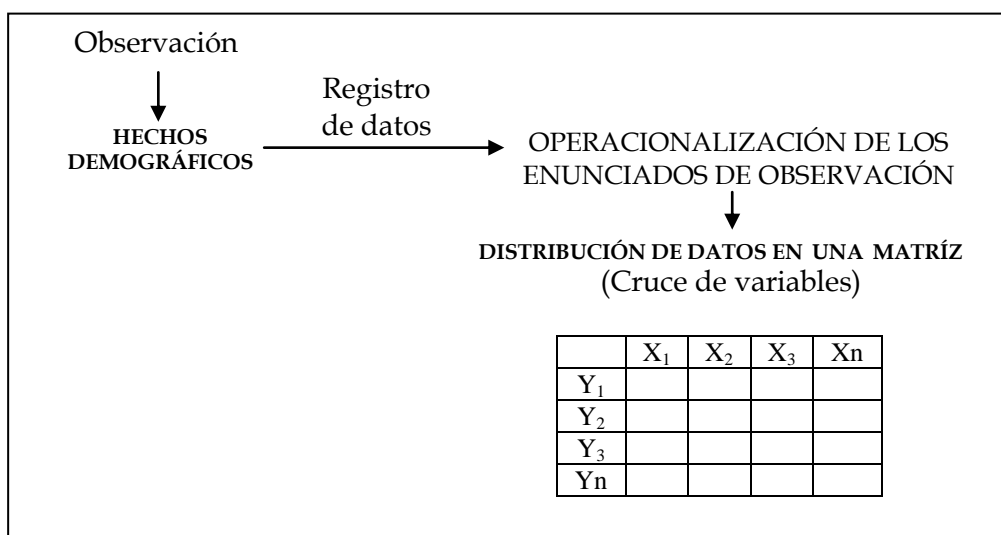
Observación

HECHOS DEMOGRÁFICOS

Registro de datos

OPERACIONALIZACIÓN DE LOS ENUNCIADOS DE OBSERVACIÓN

DISTRIBUCIÓN DE DATOS EN UNA MATRÍZ
(Cruce de variables)

| | $X_1$ | $X_2$ | $X_3$ | Xn |
|---|---|---|---|---|
| $Y_1$ | | | | |
| $Y_2$ | | | | |
| $Y_3$ | | | | |
| Yn | | | | |